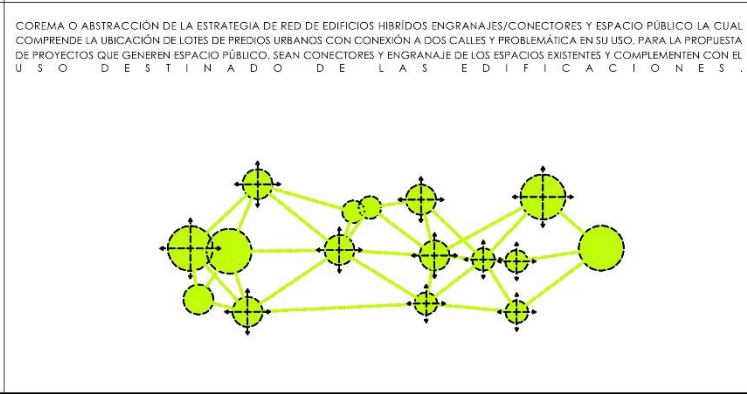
COREMA O ABSTRACCIÓN DE LA ESTRATEGIA DE RED DE EDIFICIOS HIBRÍDOS ENGRANAJES/CONECTORES Y ESPACIO PÚBLICO LA CUAL COMPRENDE LA UBICACIÓN DE LOTES DE PREDIOS URBANOS CON CONEXIÓN A DOS CALLES Y PROBLEMÁTICA EN SU USO, PARA LA PROPUESTA DE PROYECTOS QUE GENEREN ESPACIO PÚBLICO, SEAN CONECTORES Y ENGRANAJE DE LOS ESPACIOS EXISTENTES Y COMPLEMENTEN CON EL USO DESTINADO DE LAS EDIFICACIONES.